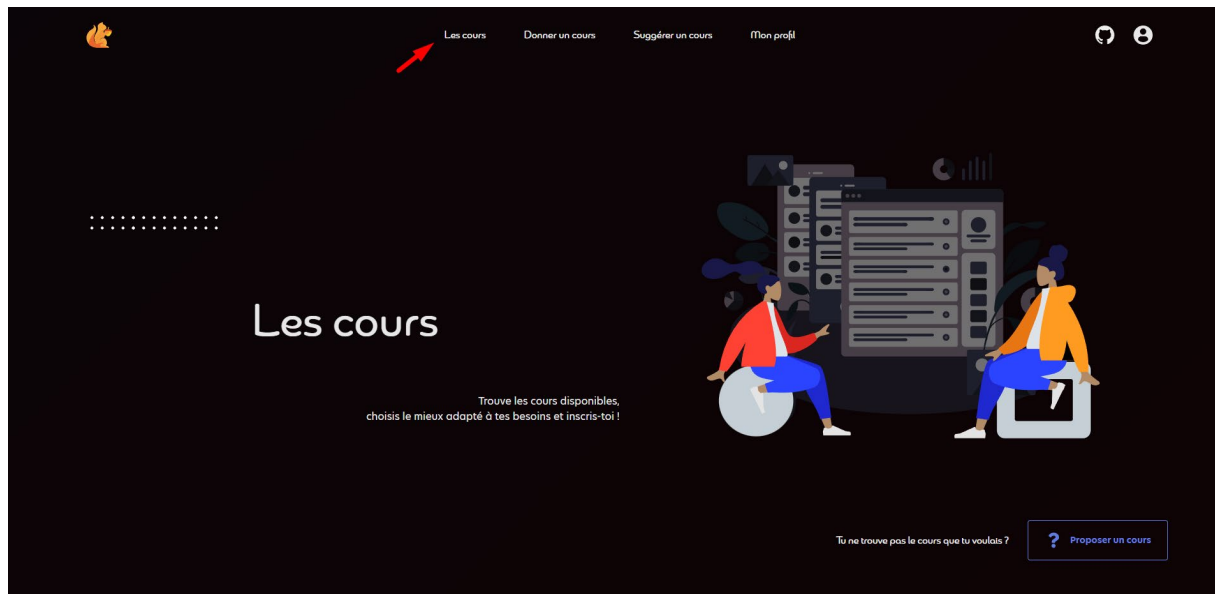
Les cours Donner un cours Suggérer un cours Mon profil

Les cours

Trouve les cours disponibles, choisis le mieux adapté à tes besoins et inscris-toi !

Tu ne trouve pas le cours que tu voulais ?

? Proposer un cours